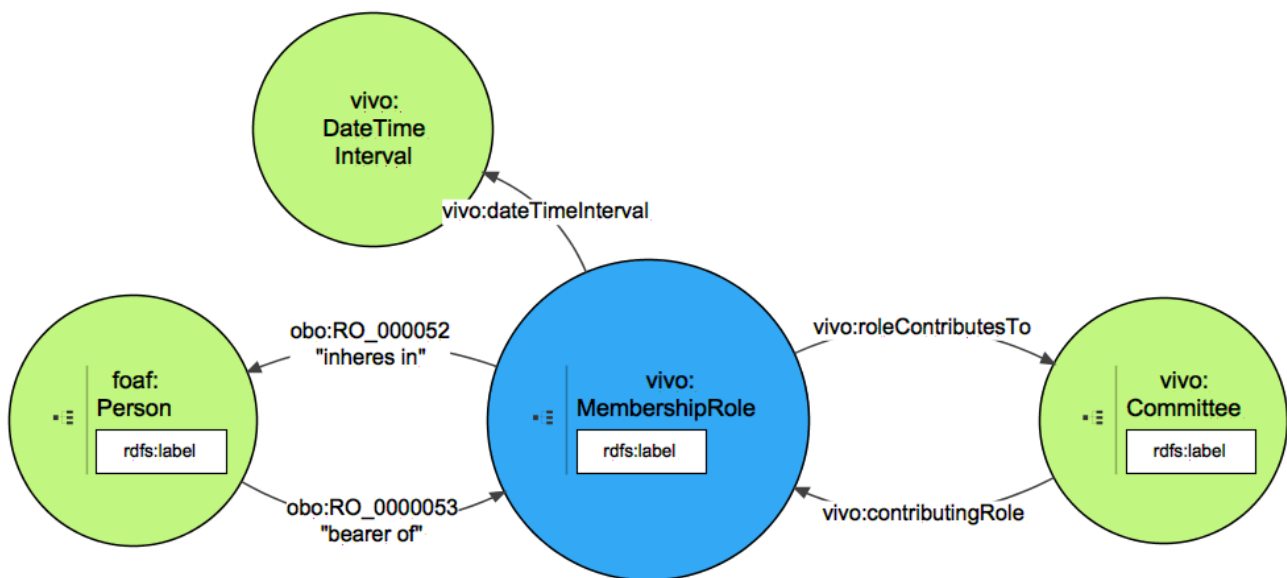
vivo:
DateTime
Interval

vivo:dateTimeInterval

obo:RO_000052
"inheres in"

vivo:roleContributesTo

foaf:
Person
rdfs:label

vivo:
MembershipRole
rdfs:label

vivo:
Committee
rdfs:label

obo:RO_0000053
"bearer of"

vivo:contributingRole